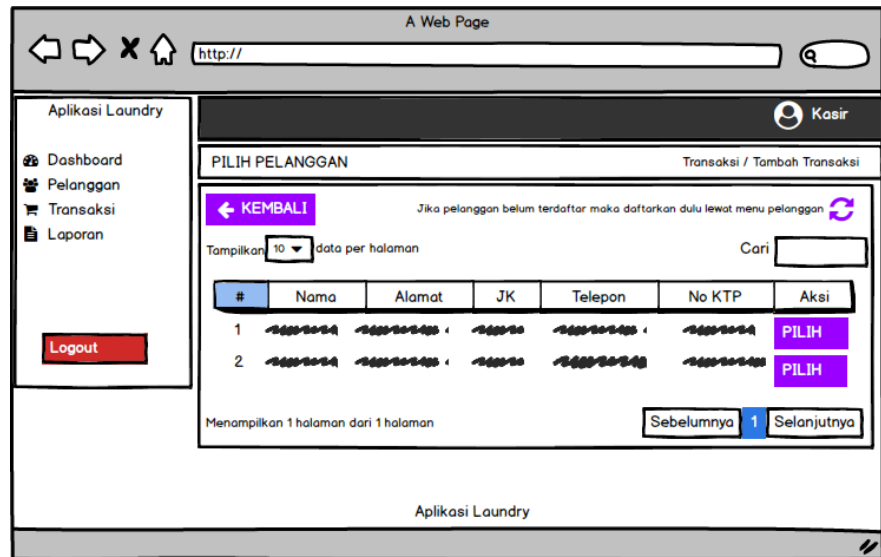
A Web Page

http://

Aplikasi Laundry

Dashboard
Pelanggan
Transaksi
Laporan

Logout

Kasir

PILIH PELANGGAN

Transaksi / Tambah Transaksi

KEMBALI

Jika pelanggan belum terdaftar maka daftarkan dulu lewat menu pelanggan

Tampilkan 10 data per halaman

Cari

| # | Nama | Alamat | JK | Telepon | No KTP | Aksi |
|---|---|---|---|---|---|---|
| 1 | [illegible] | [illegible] | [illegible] | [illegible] | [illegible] | PILIH |
| 2 | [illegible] | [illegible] | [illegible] | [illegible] | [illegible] | PILIH |

Menampilkan 1 halaman dari 1 halaman

Sebelumnya 1 Selanjutnya

Aplikasi Laundry